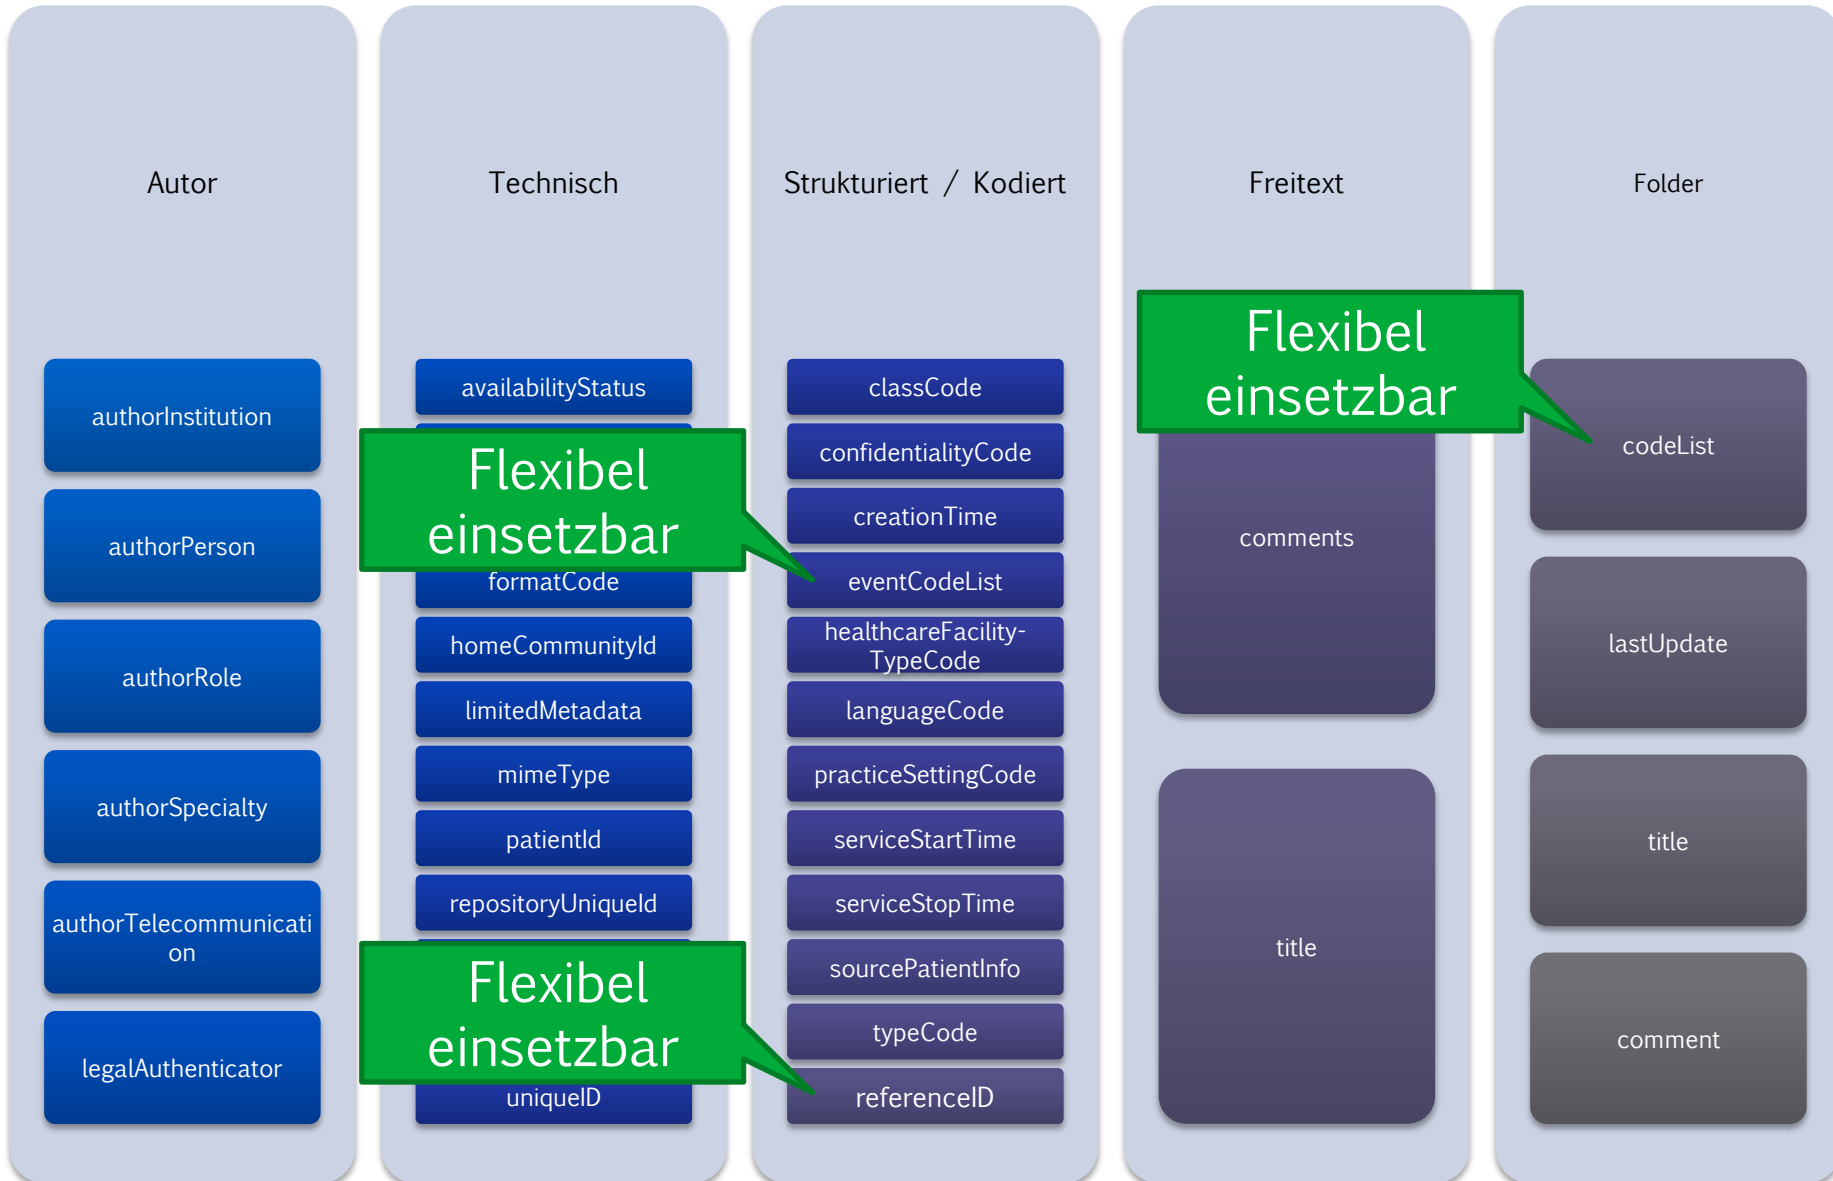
Autor

authorInstitution

authorPerson

authorRole

authorSpecialty

authorTelecommunication

legalAuthenticator

Technisch

availabilityStatus

Flexibel einsetzbar

formatCode

homeCommunityId

limitedMetadata

mimeType

patientId

repositoryUniqueId

Flexibel einsetzbar

uniqueID

Strukturiert / Kodiert

classCode

confidentialityCode

creationTime

eventCodeList

healthcareFacility-TypeCode

languageCode

practiceSettingCode

serviceStartTime

serviceStopTime

sourcePatientInfo

typeCode

referenceID

Freitext

Flexibel einsetzbar

comments

title

Folder

codeList

lastUpdate

title

comment